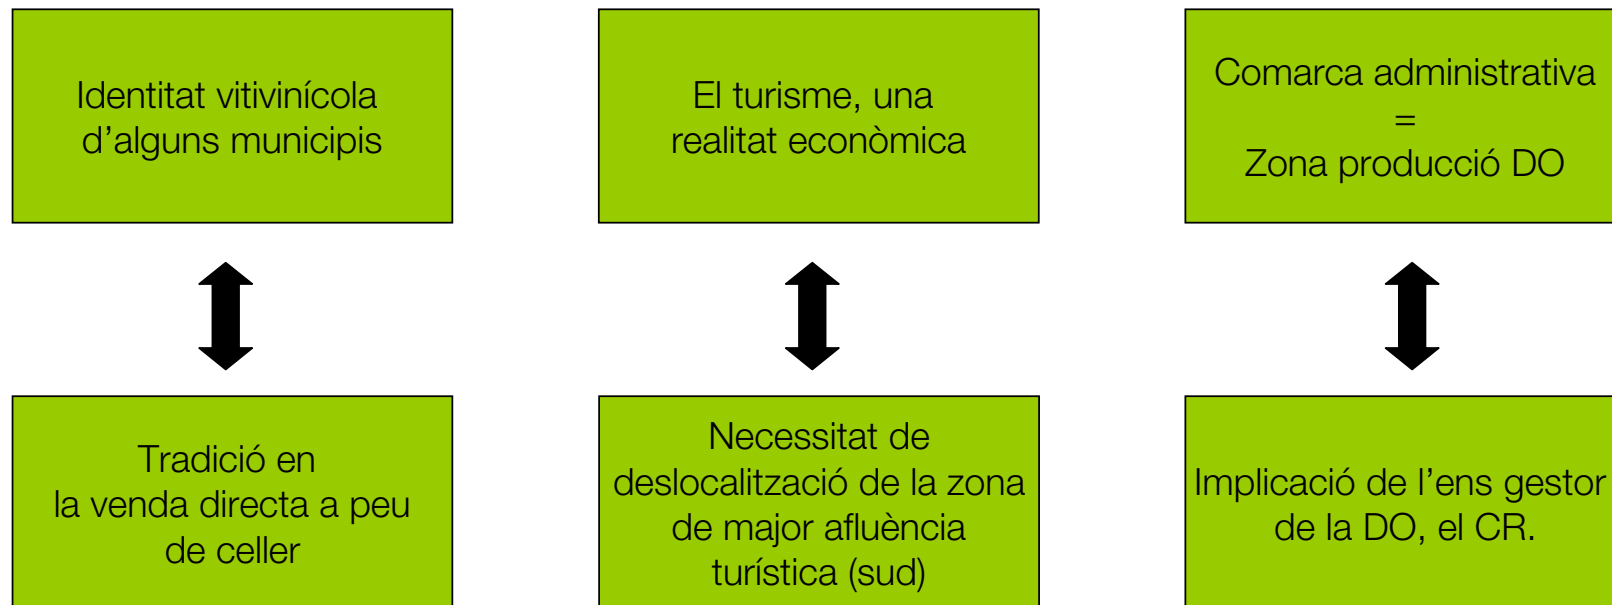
Identitat vitivinícola d’alguns municipis

El turisme, una realitat econòmica

Comarca administrativa
=
Zona producció DO

Tradició en la venda directa a peu de celler

Necessitat de deslocalització de la zona de major afluència turística (sud)

Implicació de l’ens gestor de la DO, el CR.